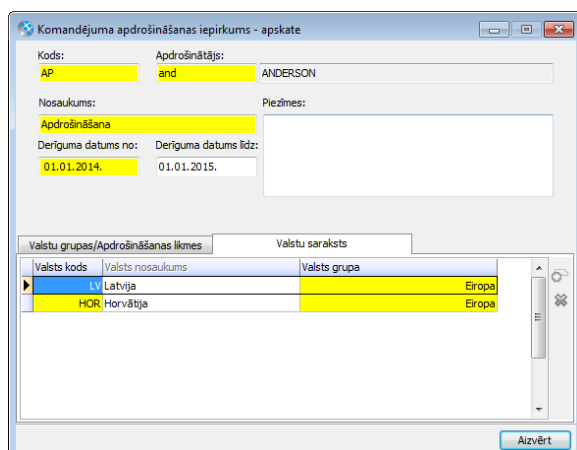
Komandējuma apdrošināšanas iepirkums - apskate

Kods:
AP

Apdrošinātājs:
and
ANDERSON

Nosaukums:
Apdrošināšana

Piezīmes:

Derīguma datums no:
01.01.2014.

Derīguma datums līdz:
01.01.2015.

Valstu grupas/Apdrošināšanas likmes
Valstu saraksts

| Valsts kods | Valsts nosaukums | Valsts grupa |
|---|---|---|
| LV | Latvija | Eiropa |
| HOR | Horvātija | Eiropa |

Aizvērt